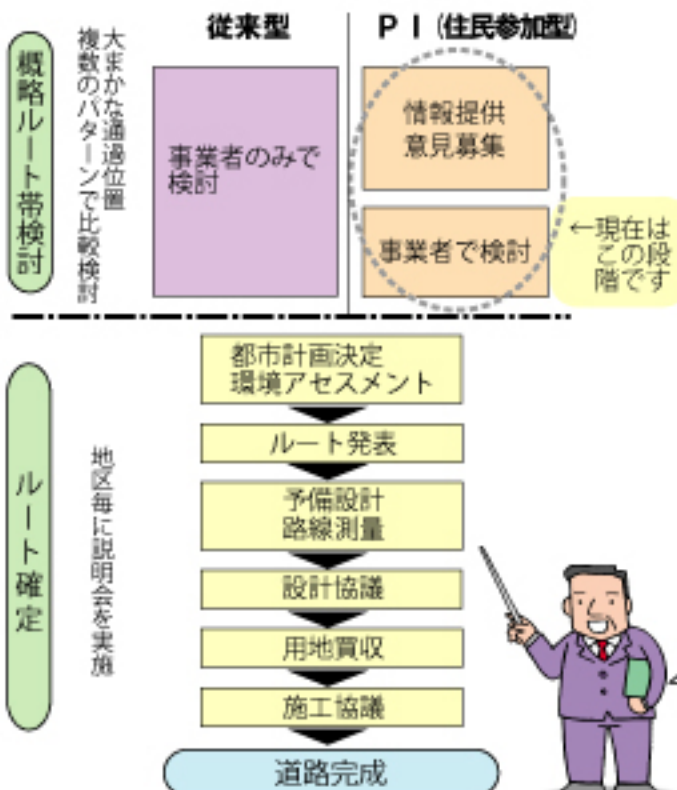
概略ルート帯検討

大まかな通過位置
複数のパターンで比較検討

従来型

事業者のみで検討

P I（住民参加型）

情報提供
意見募集

事業者で検討

←現在はこの段階です

ルート確定

地区毎に説明会を実施

都市計画決定
環境アセスメント

ルート発表

予備設計
路線測量

設計協議

用地買収

施工協議

道路完成